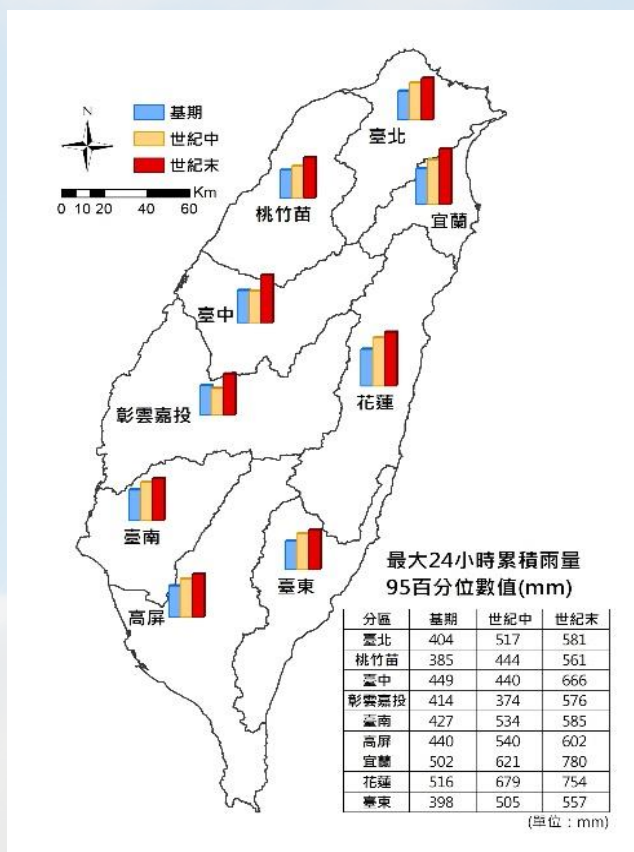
N

基期
世紀中
世紀末

Km
0 10 20 40 60

臺北
桃竹苗
宜蘭
臺中
花蓮
彰雲嘉投
臺南
臺東
高屏

最大24小時累積雨量
95百分位數值(mm)

| 分區 | 基期 | 世紀中 | 世紀末 |
|---|---|---|---|
| 臺北 | 404 | 517 | 581 |
| 桃竹苗 | 385 | 444 | 561 |
| 臺中 | 449 | 440 | 666 |
| 彰雲嘉投 | 414 | 374 | 576 |
| 臺南 | 427 | 534 | 585 |
| 高屏 | 440 | 540 | 602 |
| 宜蘭 | 502 | 621 | 780 |
| 花蓮 | 516 | 679 | 754 |
| 臺東 | 398 | 505 | 557 |

(單位：mm)